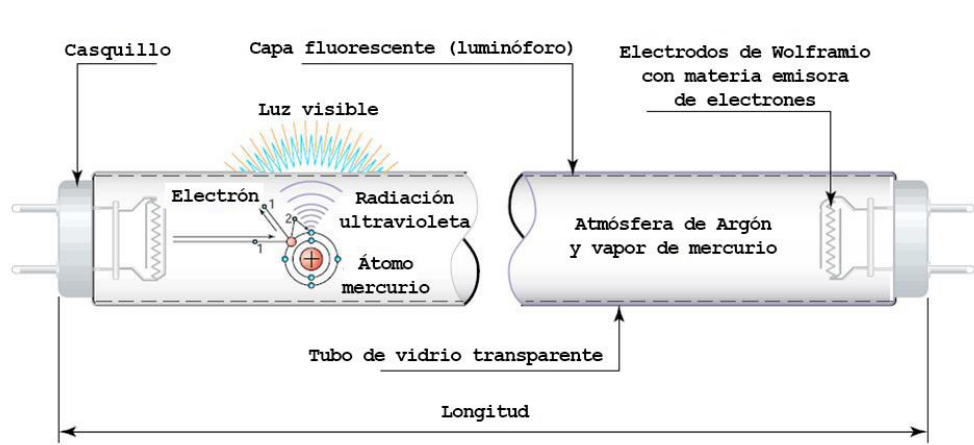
Casquillo

Capa fluorescente (luminóforo)

Electrodos de Wolframio con materia emisora de electrones

Luz visible

Electrón

1

2

1

Radiación ultravioleta

Átomo mercurio

Atmósfera de Argón y vapor de mercurio

Tubo de vidrio transparente

Longitud